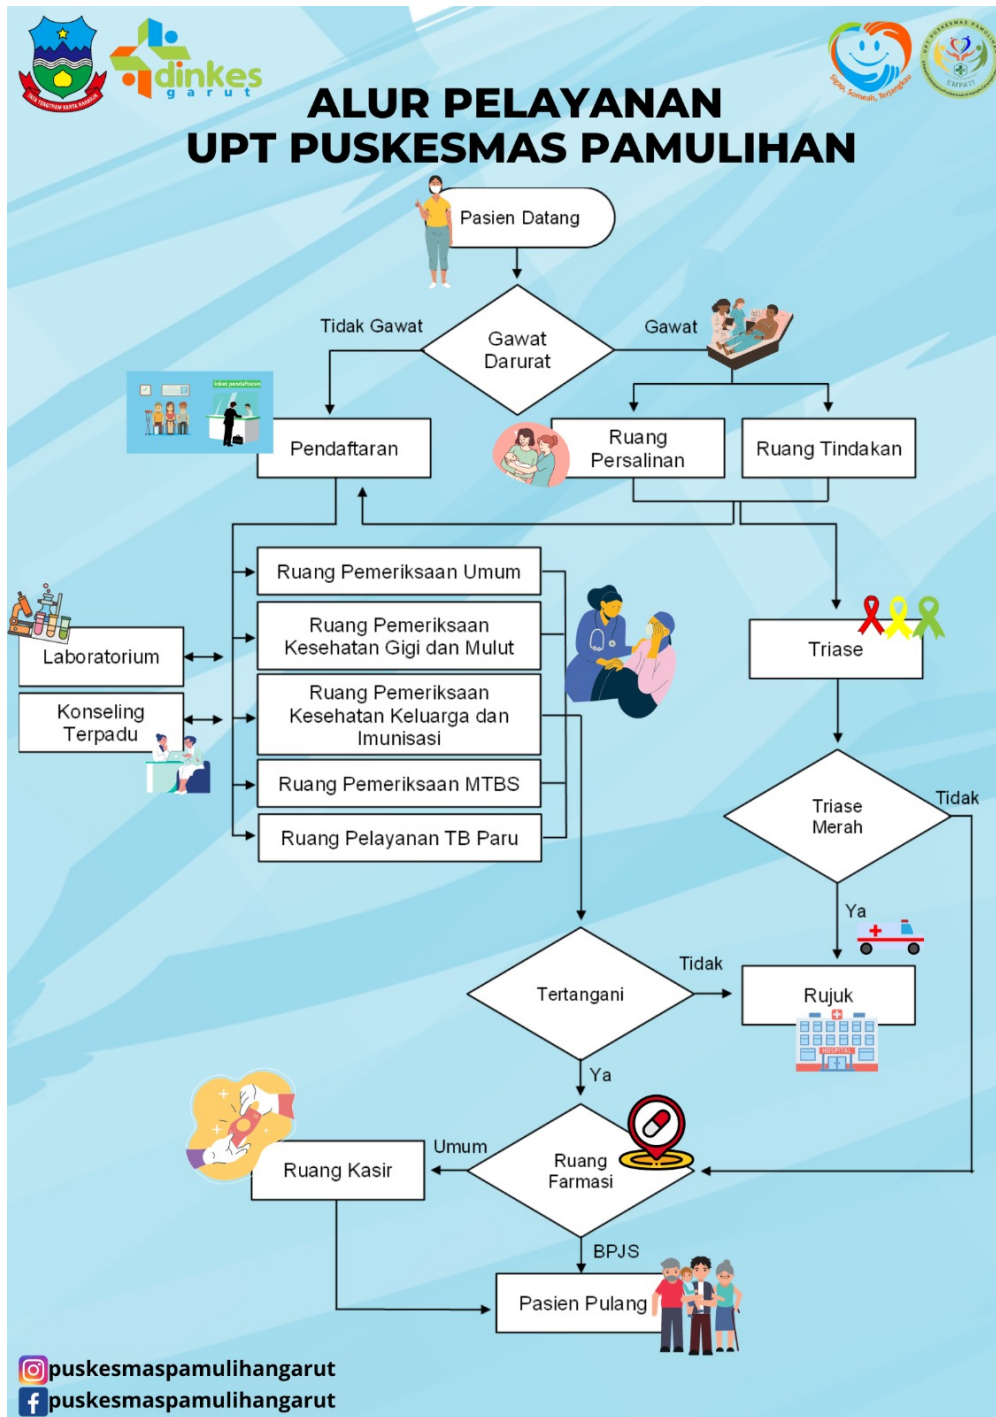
dinkes
g a r u t

Sigap, Someah, Terjangkau

EMPATI

ALUR PELAYANAN
UPT PUSKESMAS PAMULIHAN

Pasien Datang

Tidak Gawat

Gawat Darurat

Gawat

loket pendaftaran

Pendaftaran

Ruang Persalinan

Ruang Tindakan

Ruang Pemeriksaan Umum

Ruang Pemeriksaan Kesehatan Gigi dan Mulut

Laboratorium

Konseling Terpadu

Ruang Pemeriksaan Kesehatan Keluarga dan Imunisasi

Ruang Pemeriksaan MTBS

Ruang Pelayanan TB Paru

Triase

Triase Merah

Tidak

Ya

Tertangani

Tidak

Rujuk

HOSPITAL

Ya

Umum

Ruang Kasir

Ruang Farmasi

BPJS

Pasien Pulang

puskesmaspamulihangarut
puskesmaspamulihangarut